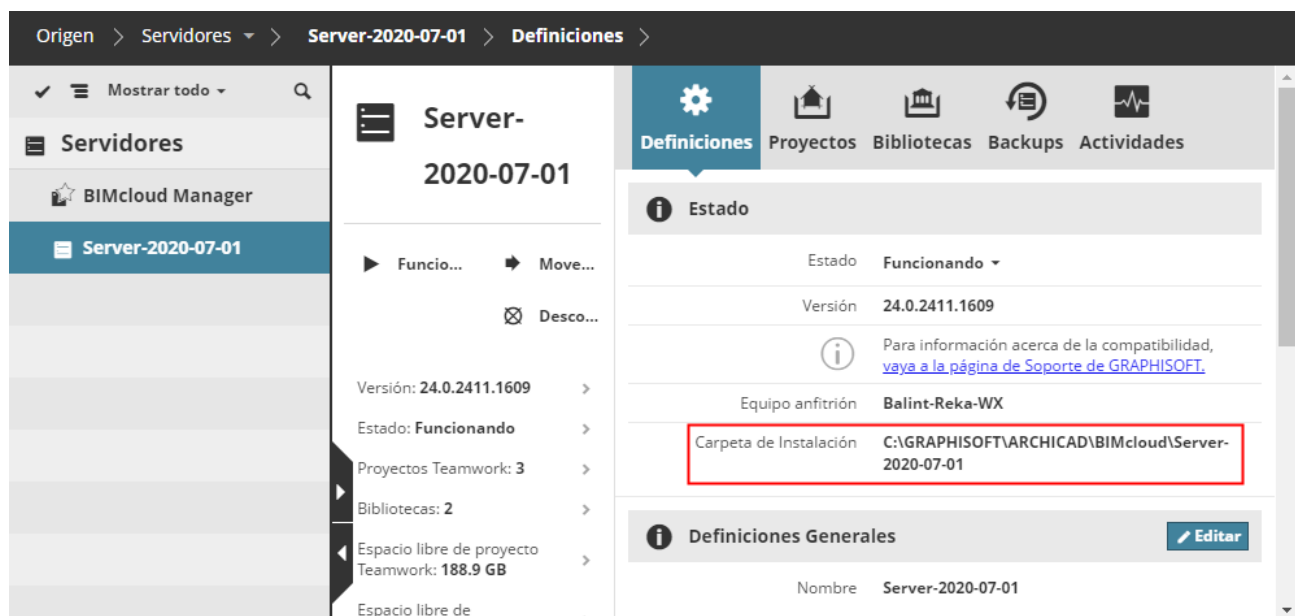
Origen > Servidores ▾ > Server-2020-07-01 > Definiciones >

Mostrar todo ▾

Servidores

BIMcloud Manager

Server-2020-07-01

Server-2020-07-01

Funcio...

Move...

Desco...

Versión: 24.0.2411.1609 >

Estado: Funcionando >

Proyectos Teamwork: 3 >

Bibliotecas: 2 >

Espacio libre de proyecto Teamwork: 188.9 GB >

Espacio libre de

Definiciones Proyectos Bibliotecas Backups Actividades

Estado

Estado Funcionando ▾

Versión 24.0.2411.1609

Para información acerca de la compatibilidad, vaya a la página de Soporte de GRAPHISOFT.

Equipo anfitrión Balint-Reka-WX

Carpeta de Instalación C:\GRAPHISOFT\ARCHICAD\BIMcloud\Server-2020-07-01

Definiciones Generales

Editar

Nombre Server-2020-07-01